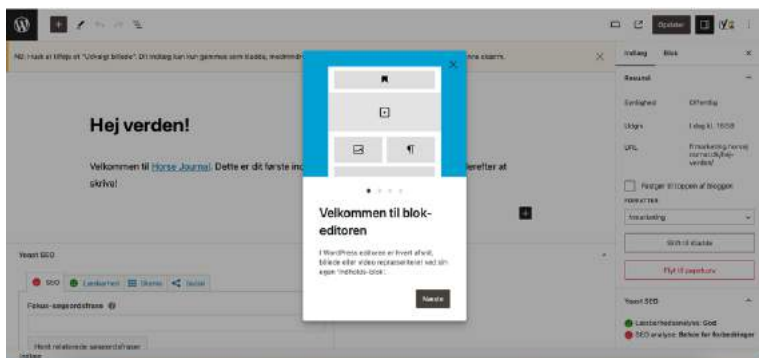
Opdater

Nb: Indlæg kun være i "Udkast" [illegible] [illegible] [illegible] nne stuern.

Indlæg Blok

Resumé

Synlighed Offentlig

Udgiv I dag kl. 10:58

URL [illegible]

Fastgør til toppen af bloggen

FORFATTER

Flyt til papirkurv

Yoast SEO

Læsbarhedsanalyse: God

SEO analyse: Behov for forbedringer

Hej verden!

Velkommen til Horse Journal. Dette er dit første ind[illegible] derefter at skrive!

Yoast SEO

SEO Læsbarhed Skema Social

Fokus-søgeordsfrase

Velkommen til blok-editoren

I WordPress editoren er hvert afsnit, billede eller video repræsenteret ved sin egen "indholds-blok".

Næste

Indlæg